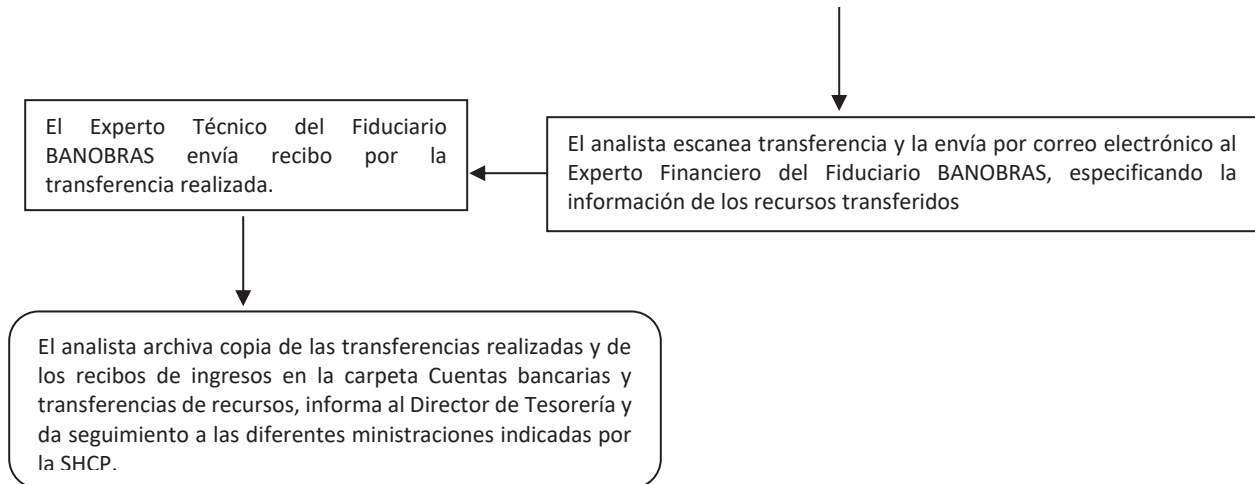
El analista escanea transferencia y la envía por correo electrónico al Experto Financiero del Fiduciario BANOBRAS, especificando la información de los recursos transferidos

El Experto Técnico del Fiduciario BANOBRAS envía recibo por la transferencia realizada.

El analista archiva copia de las transferencias realizadas y de los recibos de ingresos en la carpeta Cuentas bancarias y transferencias de recursos, informa al Director de Tesorería y da seguimiento a las diferentes ministraciones indicadas por la SHCP.